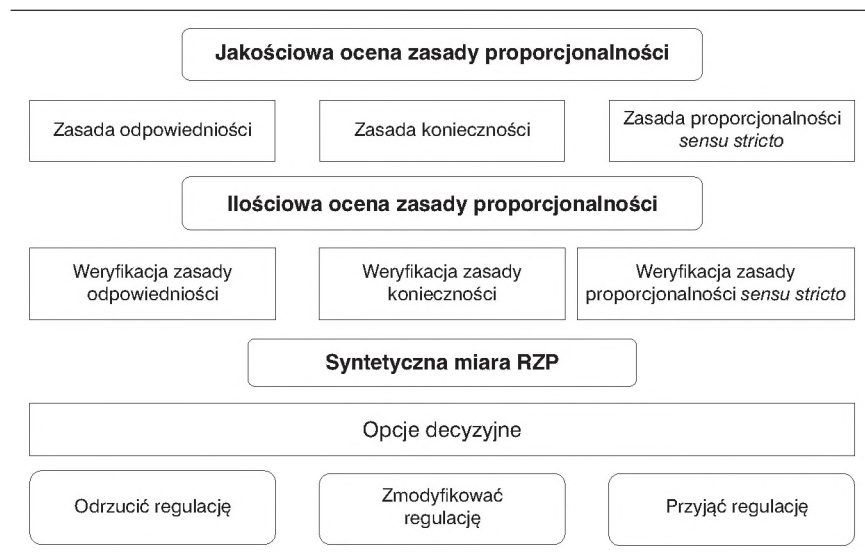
Jakościowa ocena zasady proporcjonalności

Zasada odpowiedniości

Zasada konieczności

Zasada proporcjonalności *sensu stricto*

Ilościowa ocena zasady proporcjonalności

Weryfikacja zasady odpowiedniości

Weryfikacja zasady konieczności

Weryfikacja zasady proporcjonalności *sensu stricto*

Syntetyczna miara RZP

Opcje decyzyjne

Odrzucić regulację

Zmodyfikować regulację

Przyjąć regulację